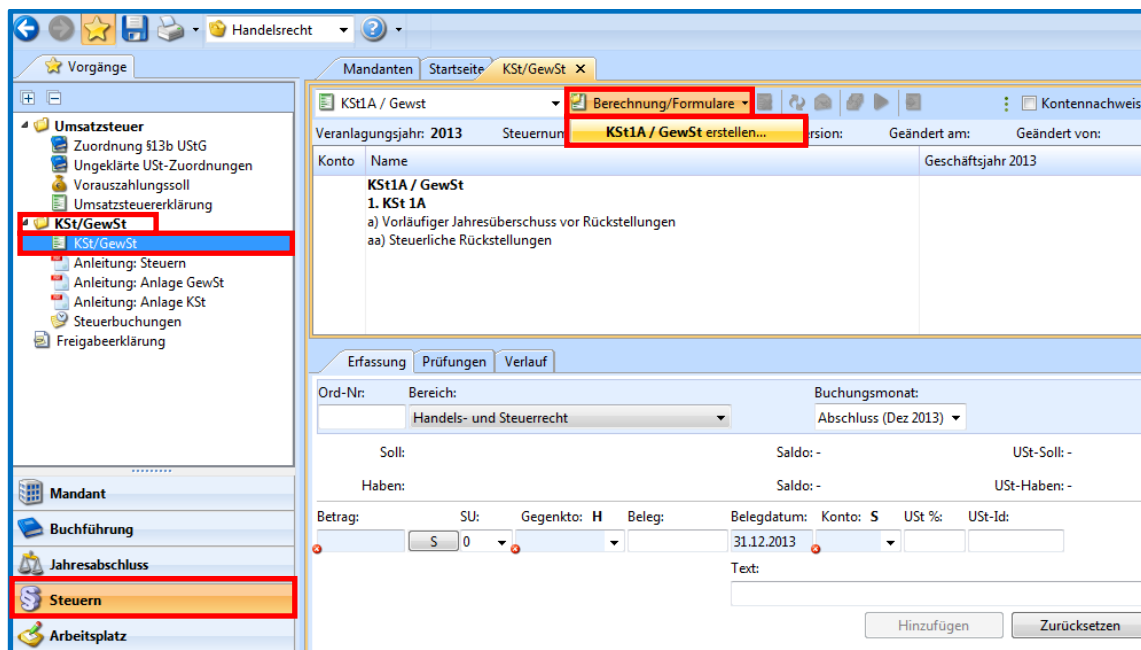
Handelsrecht

Vorgänge

Umsatzsteuer
Zuordnung §13b UStG
Ungeklärte USt-Zuordnungen
Vorauszahlungssoll
Umsatzsteuererklärung
KSt/GewSt
KSt/GewSt
Anleitung: Steuern
Anleitung: Anlage GewSt
Anleitung: Anlage KSt
Steuerbuchungen
Freigabeerklärung

Mandant
Buchführung
Jahresabschluss
Steuern
Arbeitsplatz

Mandanten | Startseite | KSt/GewSt ✕

KSt1A / Gewst | Berechnung/Formulare | Kontennachweis
KSt1A / GewSt erstellen...

Veranlagungsjahr: 2013 Steuernum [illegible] ersion: Geändert am: Geändert von:

| Konto | Name | Geschäftsjahr 2013 |
|---|---|---|
| | KSt1A / GewSt<br>1. KSt 1A<br>a) Vorläufiger Jahresüberschuss vor Rückstellungen<br>aa) Steuerliche Rückstellungen | |

Erfassung | Prüfungen | Verlauf

Ord-Nr: Bereich: Handels- und Steuerrecht
Buchungsmonat: Abschluss (Dez 2013)

Soll: Saldo: - USt-Soll: -
Haben: Saldo: - USt-Haben: -

Betrag: SU: S 0 Gegenkto: H Beleg: Belegdatum: 31.12.2013 Konto: S USt %: USt-Id:

Text:

Hinzufügen Zurücksetzen